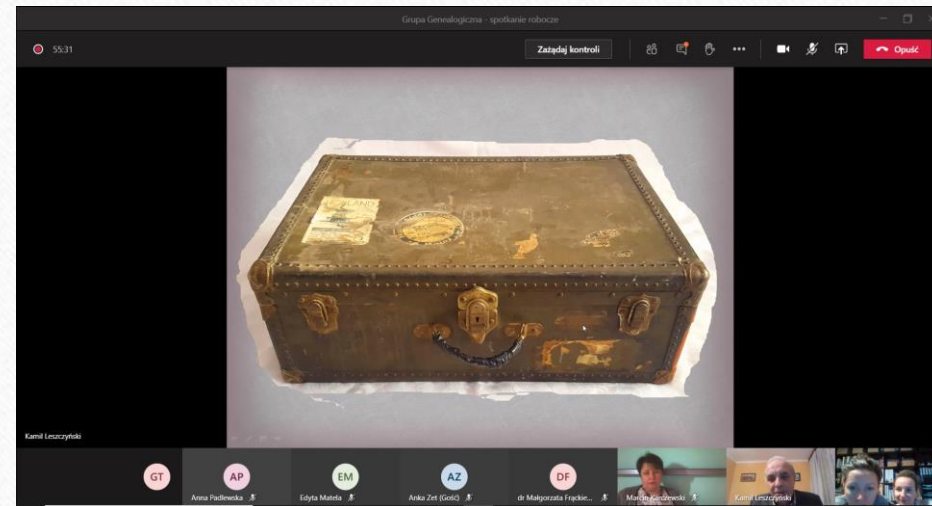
Grupa Genealogiczna - spotkanie robocze

55:31

Zażądaj kontroli

Opuść

Kamil Leszczyński

GT

AP
Anna Padlewska

EM
Edyta Matela

AZ
Anka Zet (Gość)

DF
dr Małgorzata Frąckie...

Marcin Kardzewski

Kamil Leszczyński